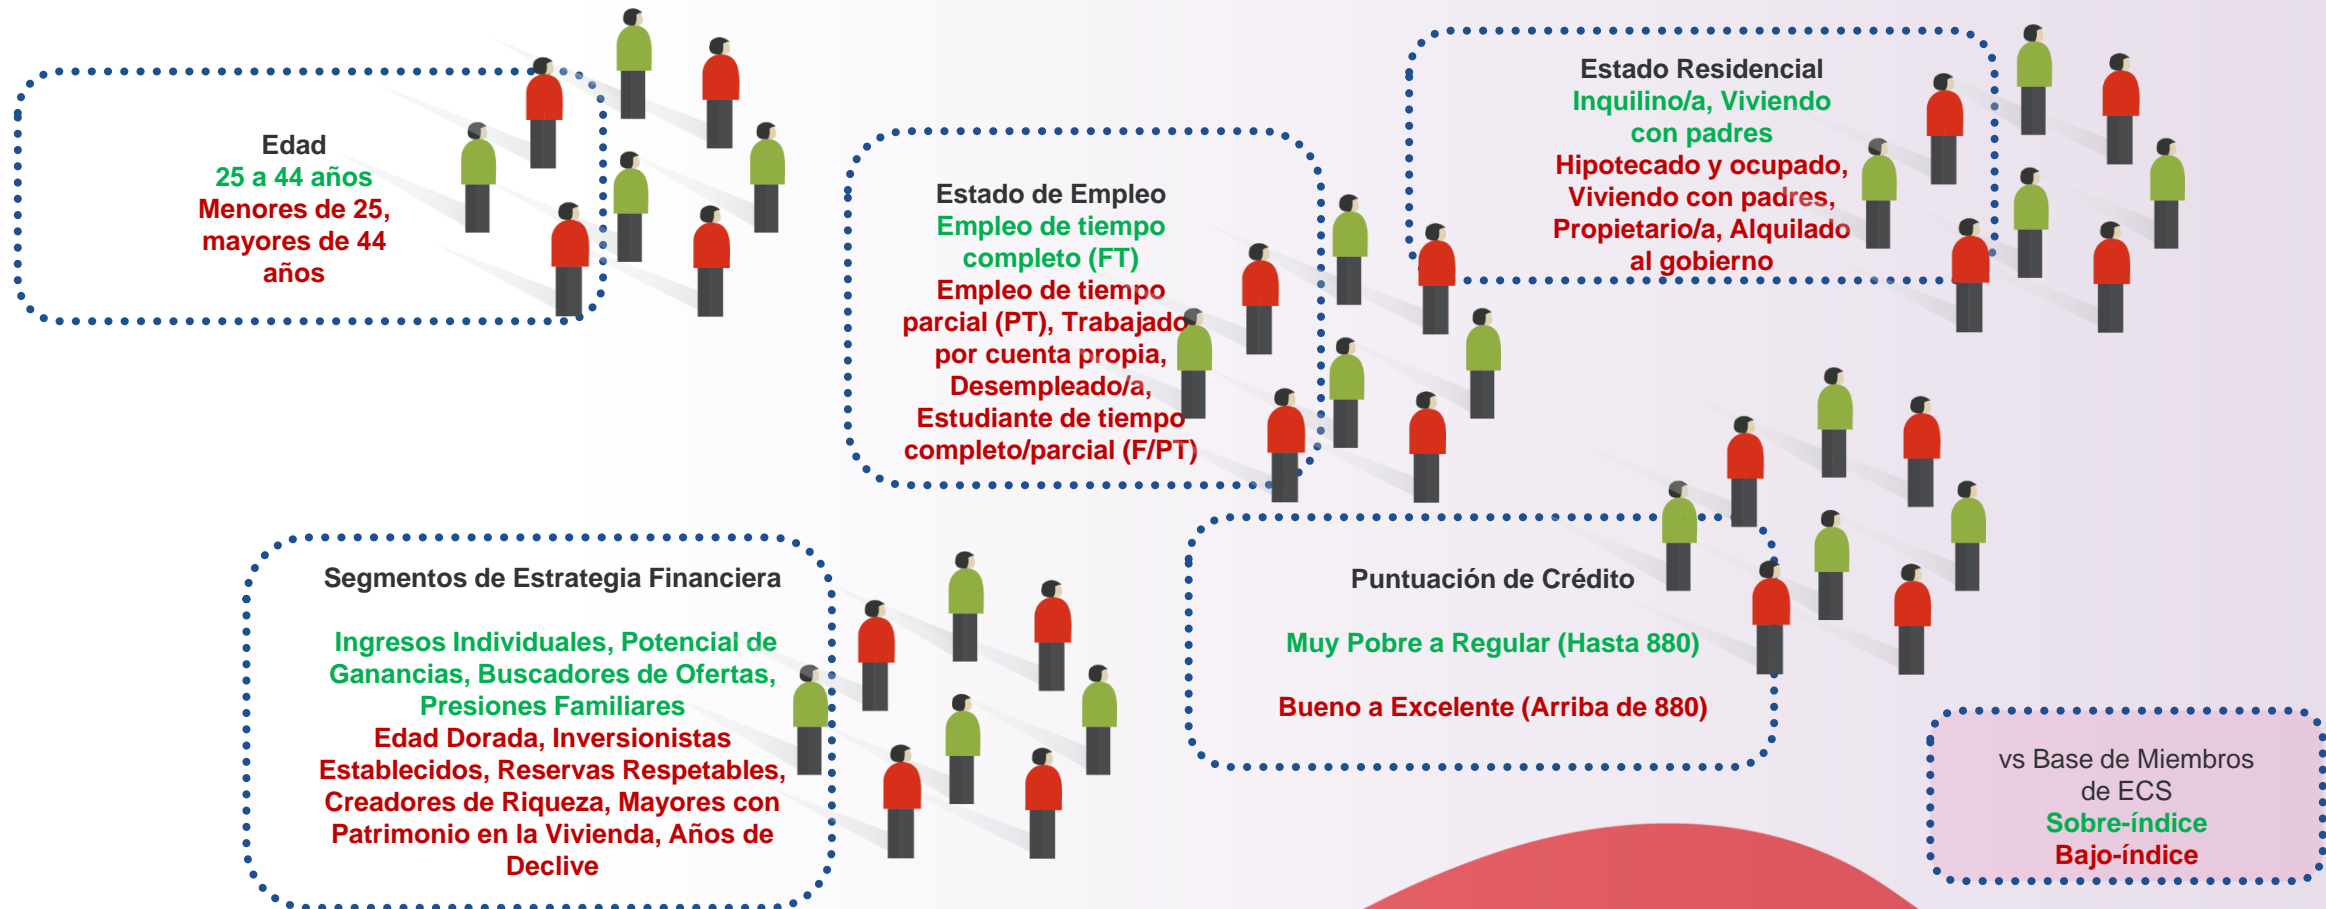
Edad
25 a 44 años
Menores de 25, mayores de 44 años

Estado de Empleo
Empleo de tiempo completo (FT)
Empleo de tiempo parcial (PT), Trabajador por cuenta propia, Desempleado/a, Estudiante de tiempo completo/parcial (F/PT)

Estado Residencial
Inquilino/a, Viviendo con padres
Hipotecado y ocupado, Viviendo con padres, Propietario/a, Alquilado al gobierno

Segmentos de Estrategia Financiera

Ingresos Individuales, Potencial de Ganancias, Buscadores de Ofertas, Presiones Familiares
Edad Dorada, Inversionistas Establecidos, Reservas Respetables, Creadores de Riqueza, Mayores con Patrimonio en la Vivienda, Años de Declive

Puntuación de Crédito

Muy Pobre a Regular (Hasta 880)

Bueno a Excelente (Arriba de 880)

vs Base de Miembros de ECS
Sobre-índice
Bajo-índice